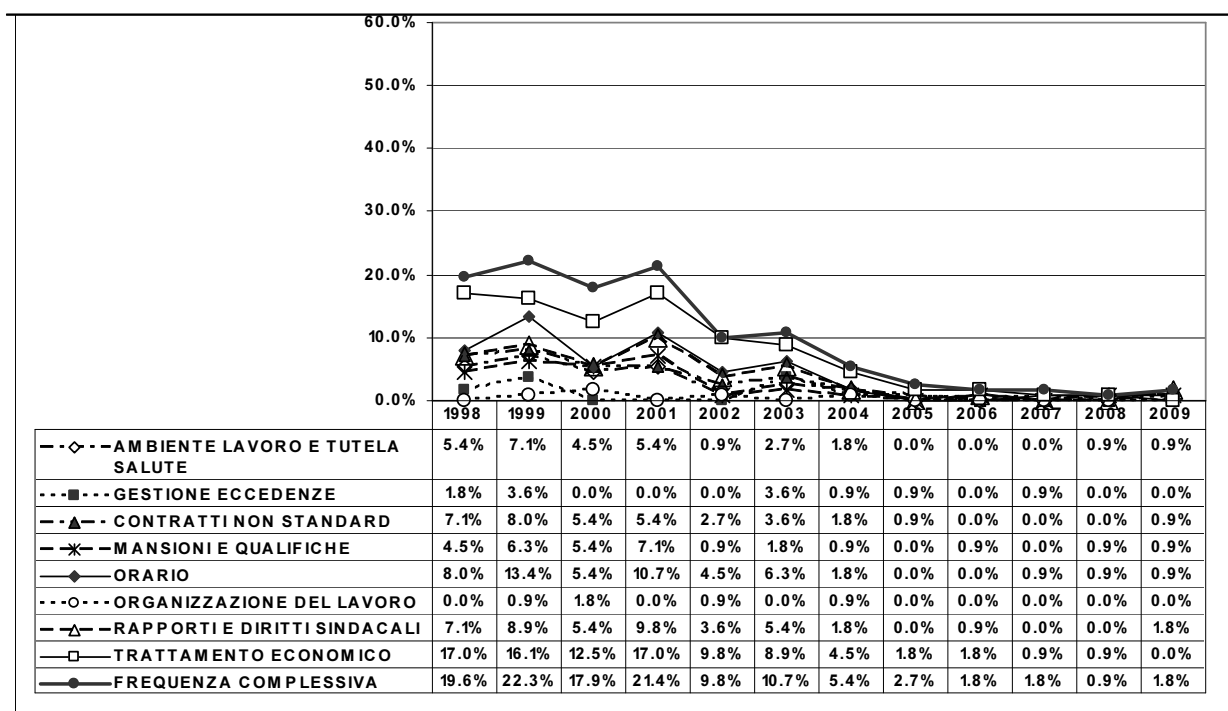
60.0%
50.0%
40.0%
30.0%
20.0%
10.0%
0.0%

| | 1998 | 1999 | 2000 | 2001 | 2002 | 2003 | 2004 | 2005 | 2006 | 2007 | 2008 | 2009 |
|---|---|---|---|---|---|---|---|---|---|---|---|---|
| AMBIENTE LAVORO E TUTELA SALUTE | 5.4% | 7.1% | 4.5% | 5.4% | 0.9% | 2.7% | 1.8% | 0.0% | 0.0% | 0.0% | 0.9% | 0.9% |
| GESTIONE ECCEDENZE | 1.8% | 3.6% | 0.0% | 0.0% | 0.0% | 3.6% | 0.9% | 0.9% | 0.0% | 0.9% | 0.0% | 0.0% |
| CONTRATTI NON STANDARD | 7.1% | 8.0% | 5.4% | 5.4% | 2.7% | 3.6% | 1.8% | 0.9% | 0.0% | 0.0% | 0.0% | 0.9% |
| MANSIONI E QUALIFICHE | 4.5% | 6.3% | 5.4% | 7.1% | 0.9% | 1.8% | 0.9% | 0.0% | 0.9% | 0.0% | 0.9% | 0.9% |
| ORARIO | 8.0% | 13.4% | 5.4% | 10.7% | 4.5% | 6.3% | 1.8% | 0.0% | 0.0% | 0.9% | 0.9% | 0.9% |
| ORGANIZZAZIONE DEL LAVORO | 0.0% | 0.9% | 1.8% | 0.0% | 0.9% | 0.0% | 0.9% | 0.0% | 0.0% | 0.0% | 0.0% | 0.0% |
| RAPPORTI E DIRITTI SINDACALI | 7.1% | 8.9% | 5.4% | 9.8% | 3.6% | 5.4% | 1.8% | 0.0% | 0.9% | 0.0% | 0.0% | 1.8% |
| TRATTAMENTO ECONOMICO | 17.0% | 16.1% | 12.5% | 17.0% | 9.8% | 8.9% | 4.5% | 1.8% | 1.8% | 0.9% | 0.9% | 0.0% |
| FREQUENZA COMPLESSIVA | 19.6% | 22.3% | 17.9% | 21.4% | 9.8% | 10.7% | 5.4% | 2.7% | 1.8% | 1.8% | 0.9% | 1.8% |